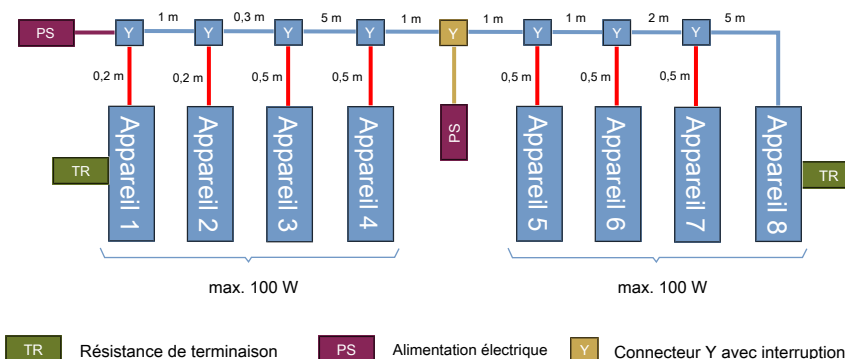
PS
Y
1 m
Y
0,3 m
Y
5 m
Y
1 m
Y
1 m
Y
1 m
Y
2 m
Y
5 m

0,2 m
0,2 m
0,5 m
0,5 m
0,5 m
0,5 m
0,5 m

Appareil 1
Appareil 2
Appareil 3
Appareil 4
PS
Appareil 5
Appareil 6
Appareil 7
Appareil 8

TR
TR

max. 100 W
max. 100 W

TR Résistance de terminaison
PS Alimentation électrique
Y Connecteur Y avec interruption